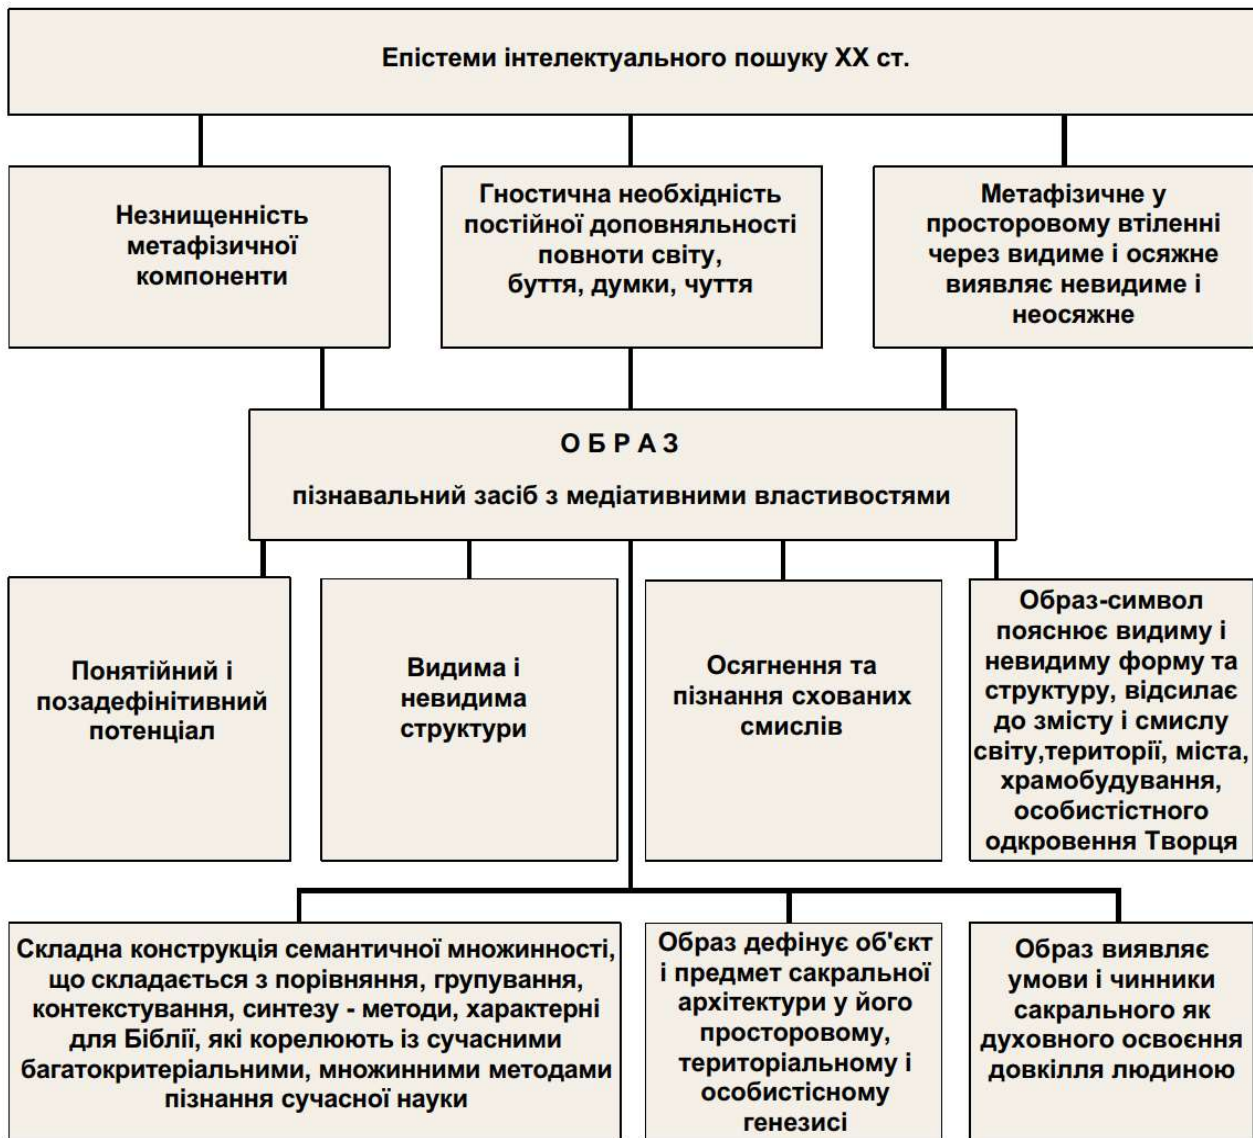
Епістеми інтелектуального пошуку XX ст.

Незнищенність метафізичної компоненти

Гностична необхідність постійної доповняльності повноти світу, буття, думки, чуття

Метафізичне у просторовому втіленні через видиме і осяжне виявляє невидиме і неосяжне

О Б Р А З

пізнавальний засіб з медіативними властивостями

Понятійний і позадефінітивний потенціал

Видима і невидима структури

Осягнення та пізнання схованих смислів

Образ-символ пояснює видиму і невидиму форму та структуру, відсилає до змісту і смислу світу,території, міста, храмобудування, особистістного одкровення Творця

Складна конструкція семантичної множинності, що складається з порівняння, групування, контекстування, синтезу - методи, характерні для Біблії, які корелюють із сучасними багатокритеріальними, множинними методами пізнання сучасної науки

Образ дефінує об'єкт і предмет сакральної архітектури у його просторовому, територіальному і особистісному генезисі

Образ виявляє умови і чинники сакрального як духовного освоєння довкілля людиною